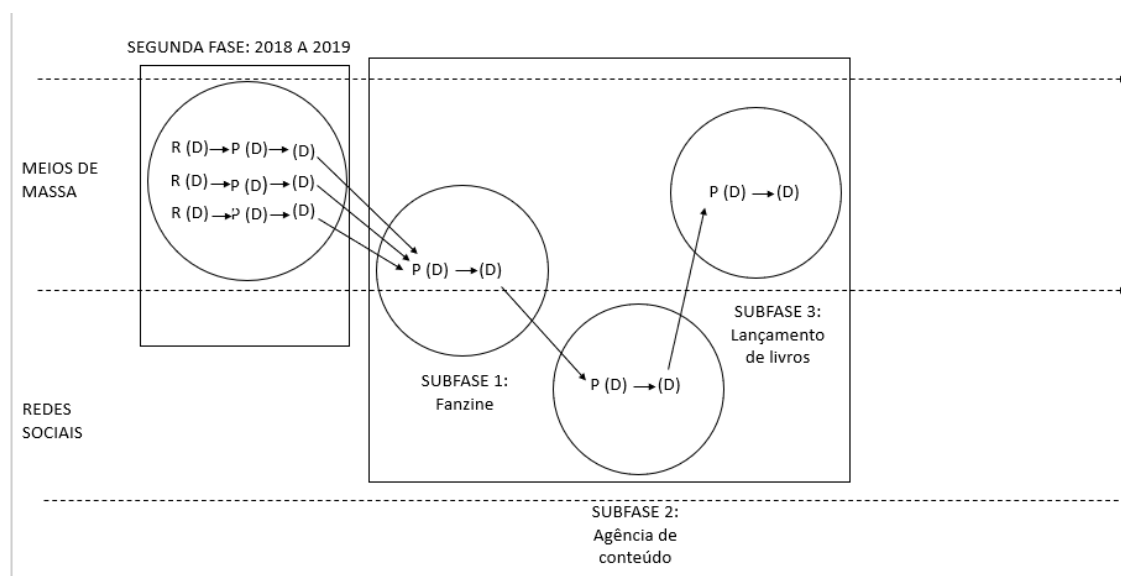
SEGUNDA FASE: 2018 A 2019

MEIOS DE MASSA

R (D) → P (D) → (D)
R (D) → P (D) → (D)
R (D) → P (D) → (D)

P (D) → (D)

P (D) → (D)

SUBFASE 3: Lançamento de livros

P (D) → (D)

SUBFASE 1: Fanzine

REDES SOCIAIS

SUBFASE 2: Agência de conteúdo